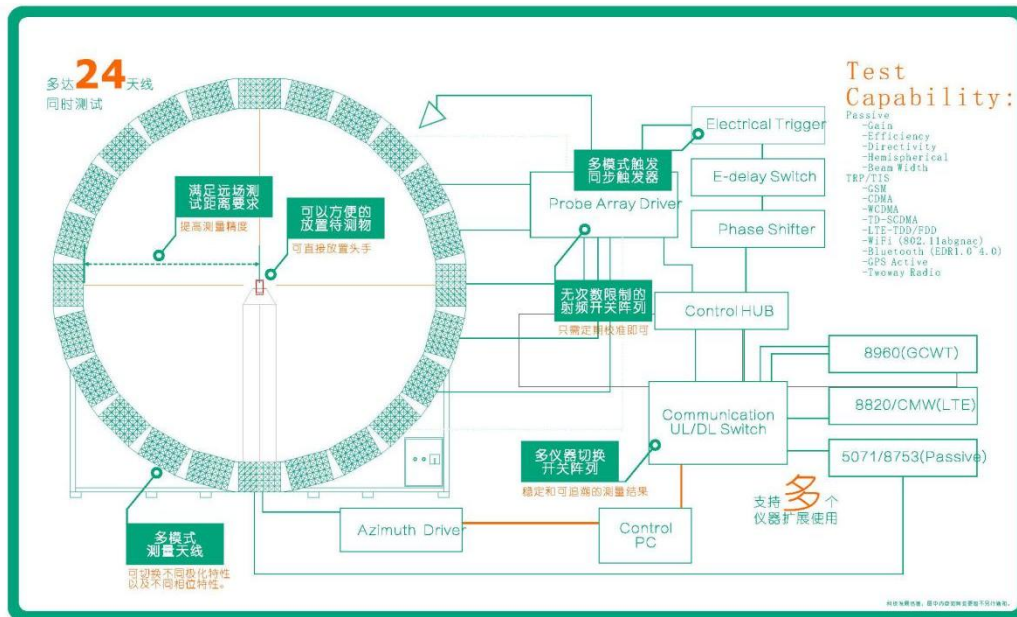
多达24天线
同时测试

Test Capability:
Passive
-Gain
-Efficiency
-Directivity
-Hemispherical
-Beam Width
TRP/TIS
-GSM
-CDMA
-WCDMA
-TD-SCDMA
-LTE-TDD/FDD
-WiFi (802.11abgnac)
-Bluetooth (EDR1.0~4.0)
-GPS Active
-Tweway Radio

Electrical Trigger

多模式触发
同步触发器

E-delay Switch

Probe Array Driver

Phase Shifter

满足远场测试距离要求
提高测量精度

可以方便的放置待测物
可直接放置头手

无次数限制的射频开关阵列
只需定期校准即可

Control HUB

8960(GCWT)

Communication UL/DL Switch

8820/CMW(LTE)

5071/8753(Passive)

多仪器切换开关阵列
稳定和可追溯的测量结果

支持多个仪器扩展使用

Azimuth Driver

Control PC

多模式测量天线
可切换不同极化特性以及不同相位特性。

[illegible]